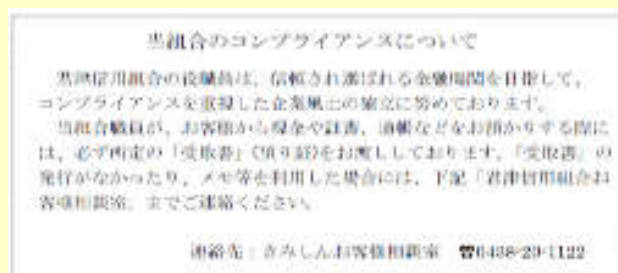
当組合のコンプライアンスについて

当組合信用組合の役職員は、信頼され選ばれる金融機関を目指して、コンプライアンスを重視した企業風土の確立に努めております。

当組合職員が、お客様から現金や証書、通帳などをお預かりする際には、必ず所定の「受取書」（預り証）をお渡ししております。「受取書」の発行がなかったり、メモ等を利用した場合には、下記「君津信用組合お客様相談室」までご連絡ください。

連絡先：きみしんお客様相談室　☎0438-23-1122